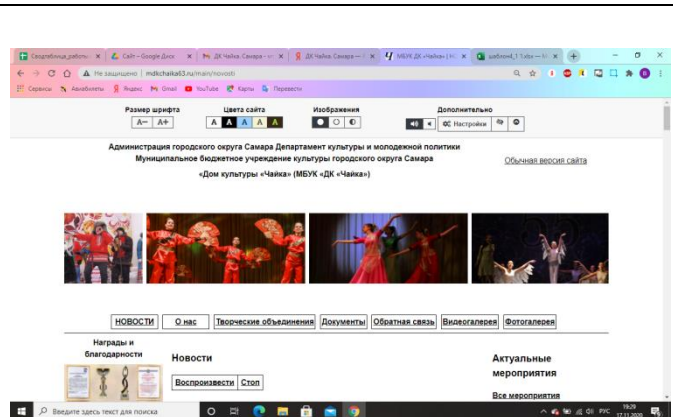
Сводлабница_работы | Сайт – Google Диск | ДК Чайка. Самара | ДК Чайка. Самара | МБУК ДК «Чайка» | шаблон4_1.1.xlsx

Не защищено | mdkchaika63.ru/main/novosti

Сервисы | Авиабилеты | Яндекс | Gmail | YouTube | Карты | Перевести

Размер шрифта
A– A+

Цвета сайта
A A A A A

Изображения

Дополнительно
Настройки

Администрация городского округа Самара Департамент культуры и молодежной политики
Муниципальное бюджетное учреждение культуры городского округа Самара
«Дом культуры «Чайка» (МБУК «ДК «Чайка»)

Обычная версия сайта

НОВОСТИ | О нас | Творческие объединения | Документы | Обратная связь | Видеогалерея | Фотогалерея

Награды и благодарности

Новости

Воспроизвести | Стоп

Актуальные мероприятия

Все мероприятия

Введите здесь текст для поиска

РУС 19:29 17.11.2020